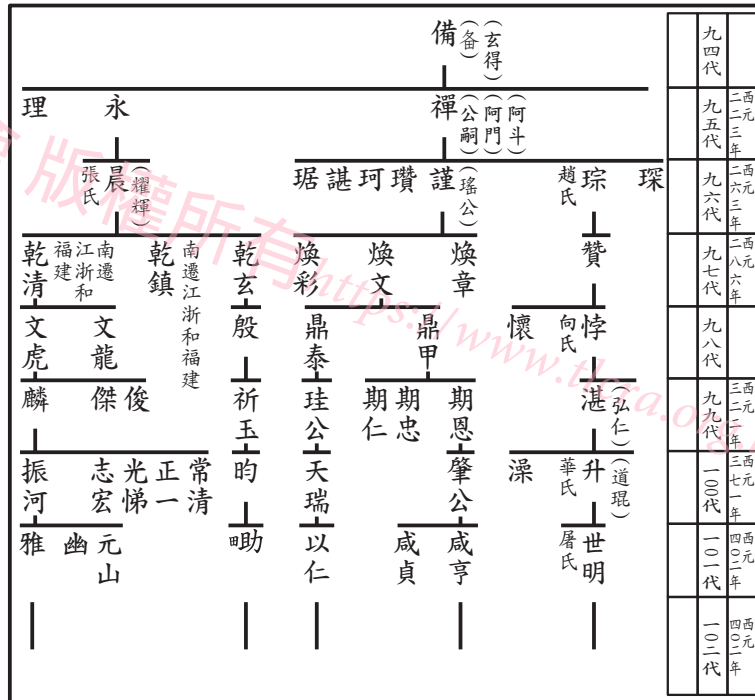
備（玄得）（备）

理 永 禪（阿斗）（阿門）（公嗣）

晨（耀輝） 張氏

琚 諶 珂 瓚 謹（瑤公） 琮 琛 趙氏

乾清 福建 江浙和 南遷 乾鎮 南遷江浙和福建 乾玄 煥彩 煥文 煥章 贊

文虎 文龍 殷 鼎泰 鼎甲 懷 向氏 悖

麟 傑 俊 祈玉 珪公 期仁 期忠 期恩 湛（弘仁）

振河 志宏 光悌 正一 常清 的 天瑞 肇公 渠 華氏 升（道琨）

雅 幽 元山 昒 以仁 咸貞 咸亨 屠氏 世明

| 九四代 | |
|---|---|
| 九五代 | 西元二二三年 |
| 九六代 | 西元二六三年 |
| 九七代 | 西元二八六年 |
| 九八代 | |
| 九九代 | 西元三二年 |
| 一〇〇代 | 西元三七一年 |
| 一〇一代 | 西元四〇一年 |
| 一〇二代 | 西元四〇二年 |

版權所有 https://www.tlca.org